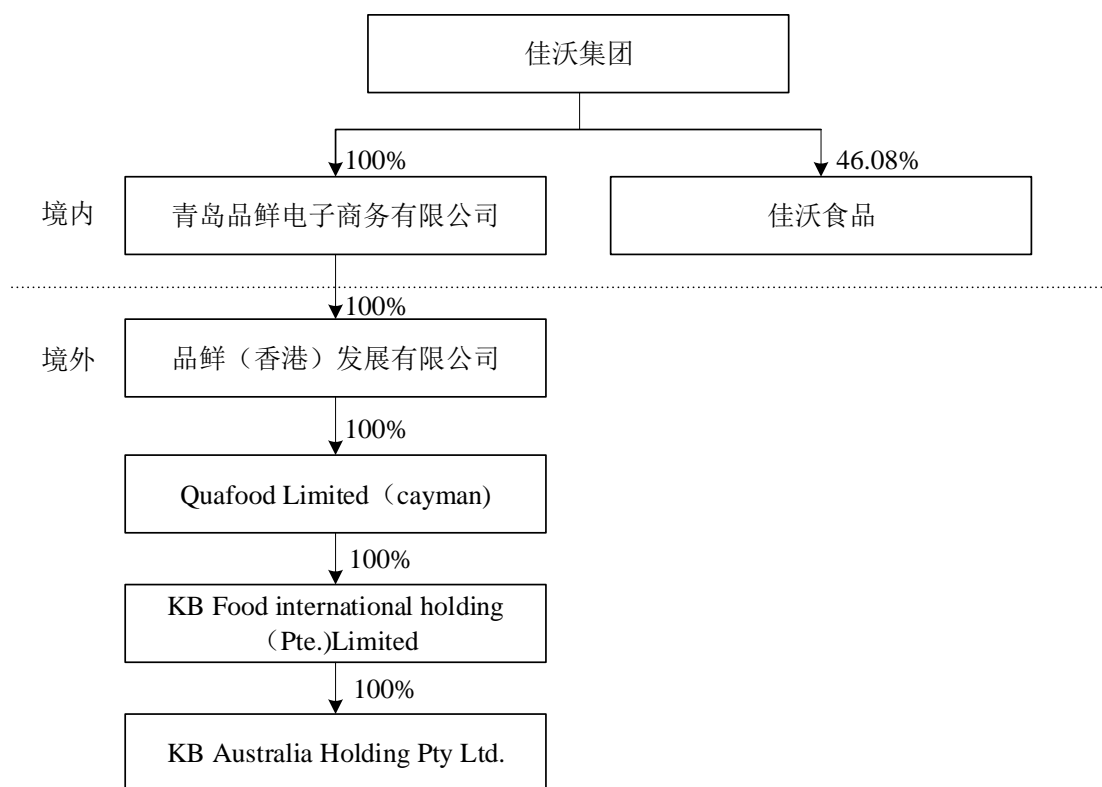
佳沃集团

100%

46.08%

境内

青岛品鲜电子商务有限公司

佳沃食品

100%

境外

品鲜（香港）发展有限公司

100%

Quafood Limited（cayman)

100%

KB Food international holding （Pte.)Limited

100%

KB Australia Holding Pty Ltd.